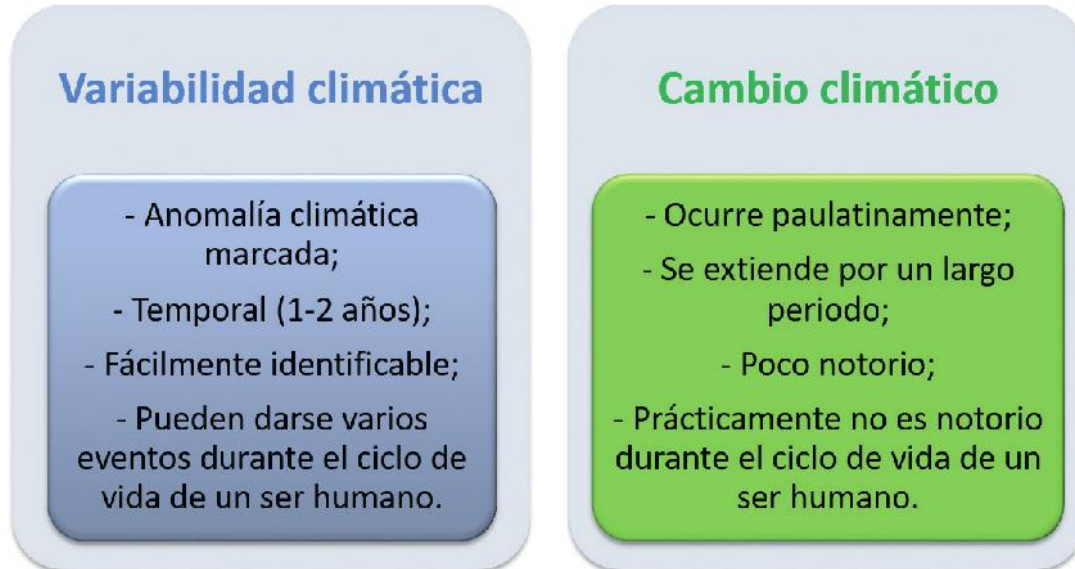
Variabilidad climática

- Anomalía climática marcada;

- Temporal (1-2 años);

- Fácilmente identificable;

- Pueden darse varios eventos durante el ciclo de vida de un ser humano.

Cambio climático

- Ocurre paulatinamente;

- Se extiende por un largo periodo;

- Poco notorio;

- Prácticamente no es notorio durante el ciclo de vida de un ser humano.